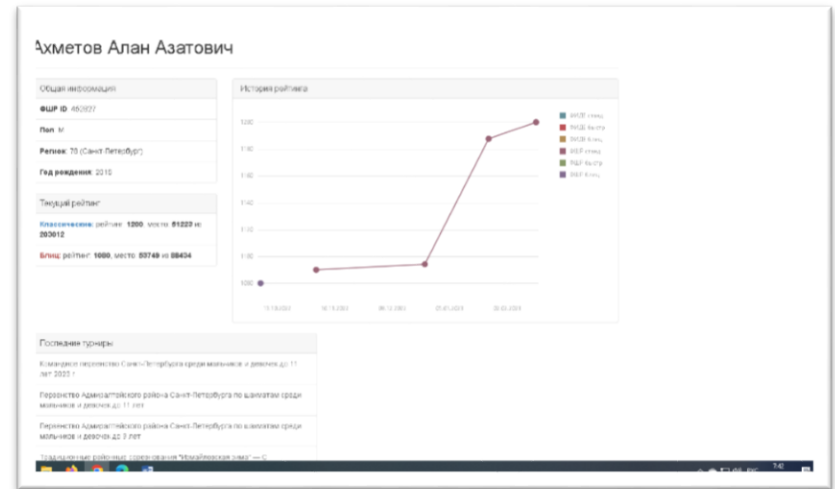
Ахметов Алан Азатович

Общая информация

ФШР ID 463827

Пол: М

Регион: 78 (Санкт-Петербург)

Год рождения: 2016

Текущий рейтинг

Классические: рейтинг: 1200, место: 81223 из 203012

Блиц: рейтинг: 1000, место: 53749 из 88434

История рейтинга

| ФИДЕ станд. |
| ФИДЕ быстр. |
| ФИДЕ блиц |
| ФШР станд. |
| ФШР быстр. |
| ФШР блиц |

1200

1180

1160

1140

1120

1100

1080

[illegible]

Последние турниры

Командное первенство Санкт-Петербурга среди мальчиков и девочек до 11 лет 2023 г.

Первенство Адмиралтейского района Санкт-Петербурга по шахматам среди мальчиков и девочек до 11 лет

Первенство Адмиралтейского района Санкт-Петербурга по шахматам среди мальчиков и девочек до 9 лет

Традиционные районные соревнования "Измайловская зима" — С

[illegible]